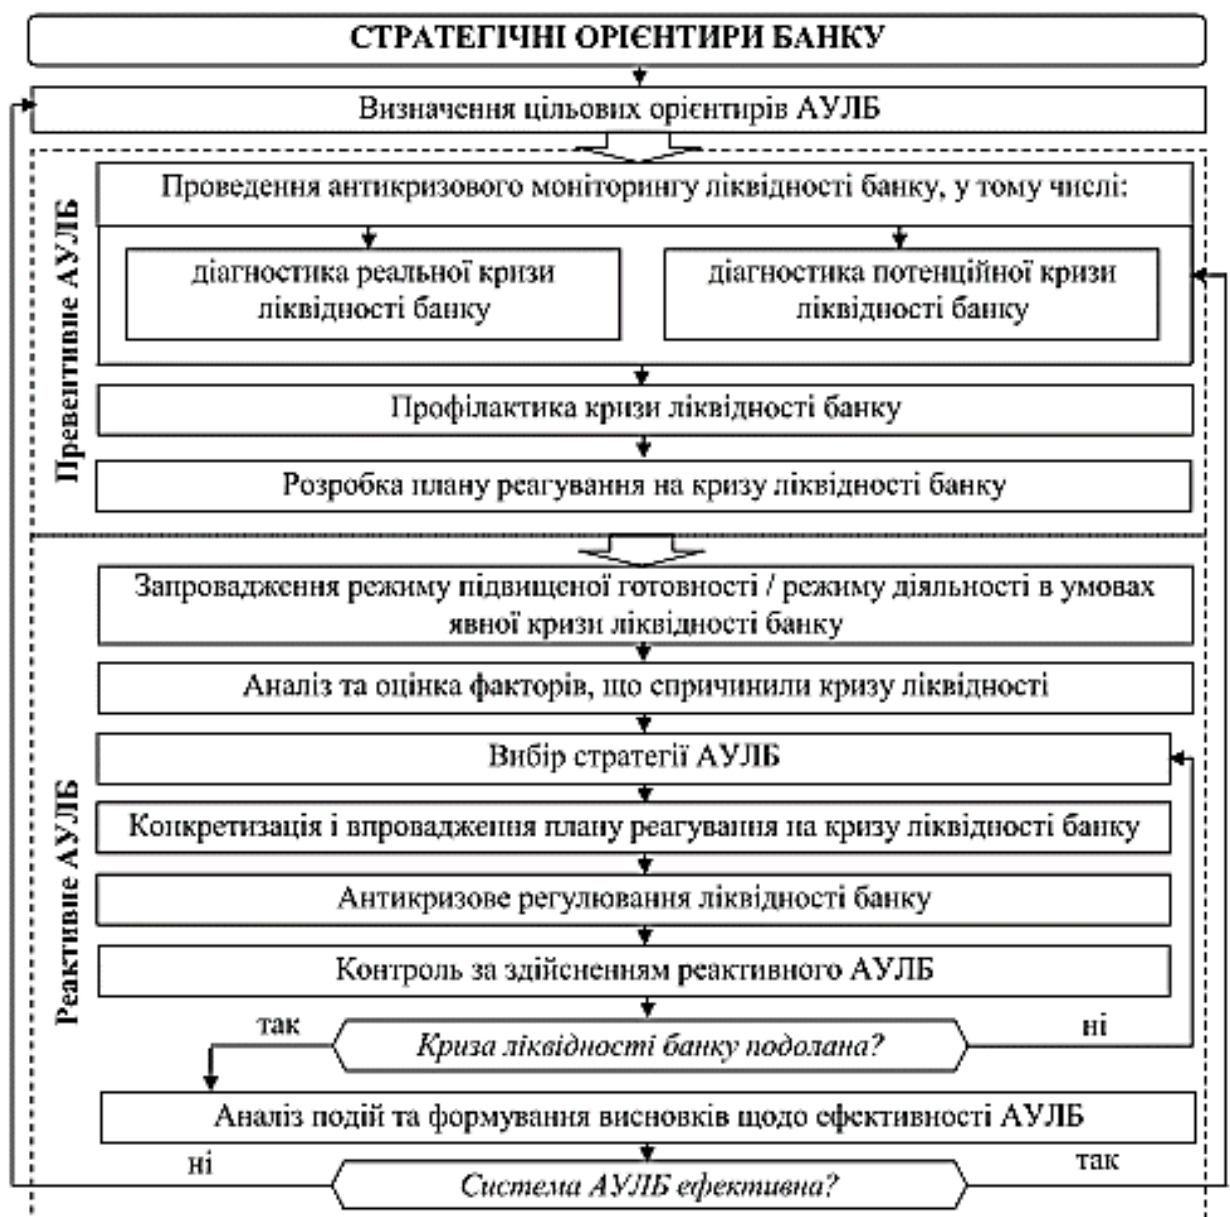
СТРАТЕГІЧНІ ОРІЄНТИРИ БАНКУ

Визначення цільових орієнтирів АУЛБ

Превентивне АУЛБ

Проведення антикризового моніторингу ліквідності банку, у тому числі:

діагностика реальної кризи ліквідності банку

діагностика потенційної кризи ліквідності банку

Профілактика кризи ліквідності банку

Розробка плану реагування на кризу ліквідності банку

Реактивне АУЛБ

Запровадження режиму підвищеної готовності / режиму діяльності в умовах явної кризи ліквідності банку

Аналіз та оцінка факторів, що спричинили кризу ліквідності

Вибір стратегії АУЛБ

Конкретизація і впровадження плану реагування на кризу ліквідності банку

Антикризове регулювання ліквідності банку

Контроль за здійсненням реактивного АУЛБ

так

Криза ліквідності банку подолана?

ні

Аналіз подій та формування висновків щодо ефективності АУЛБ

ні

Система АУЛБ ефективна?

так